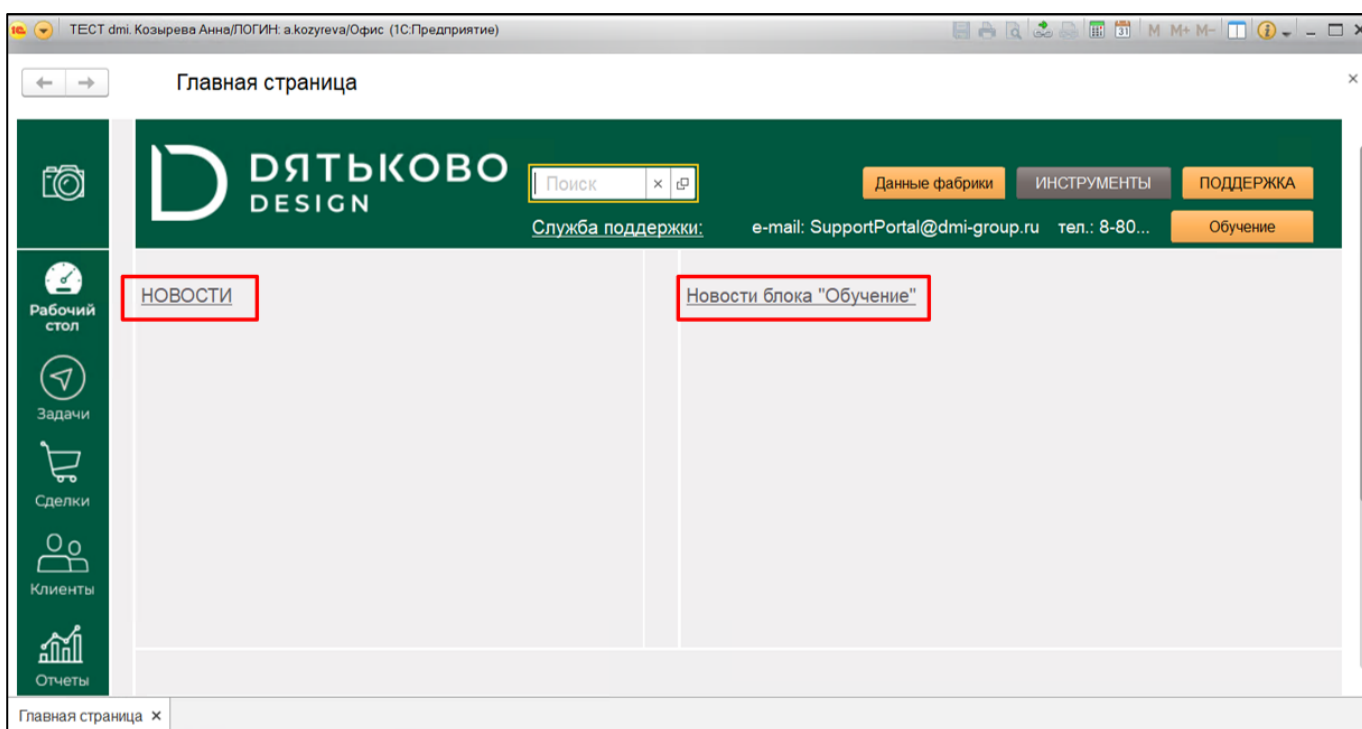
ТЕСТ dmi. Козырева Анна/ЛОГИН: a.kozyreva/Офис (1С:Предприятие)

M M+ M-

Главная страница

ДЯТЬКОВО DESIGN

Поиск

Данные фабрики ИНСТРУМЕНТЫ ПОДДЕРЖКА

Служба поддержки: e-mail: SupportPortal@dmi-group.ru тел.: 8-80...

Обучение

Рабочий стол

Задачи

Сделки

Клиенты

Отчеты

НОВОСТИ

Новости блока "Обучение"

Главная страница ×